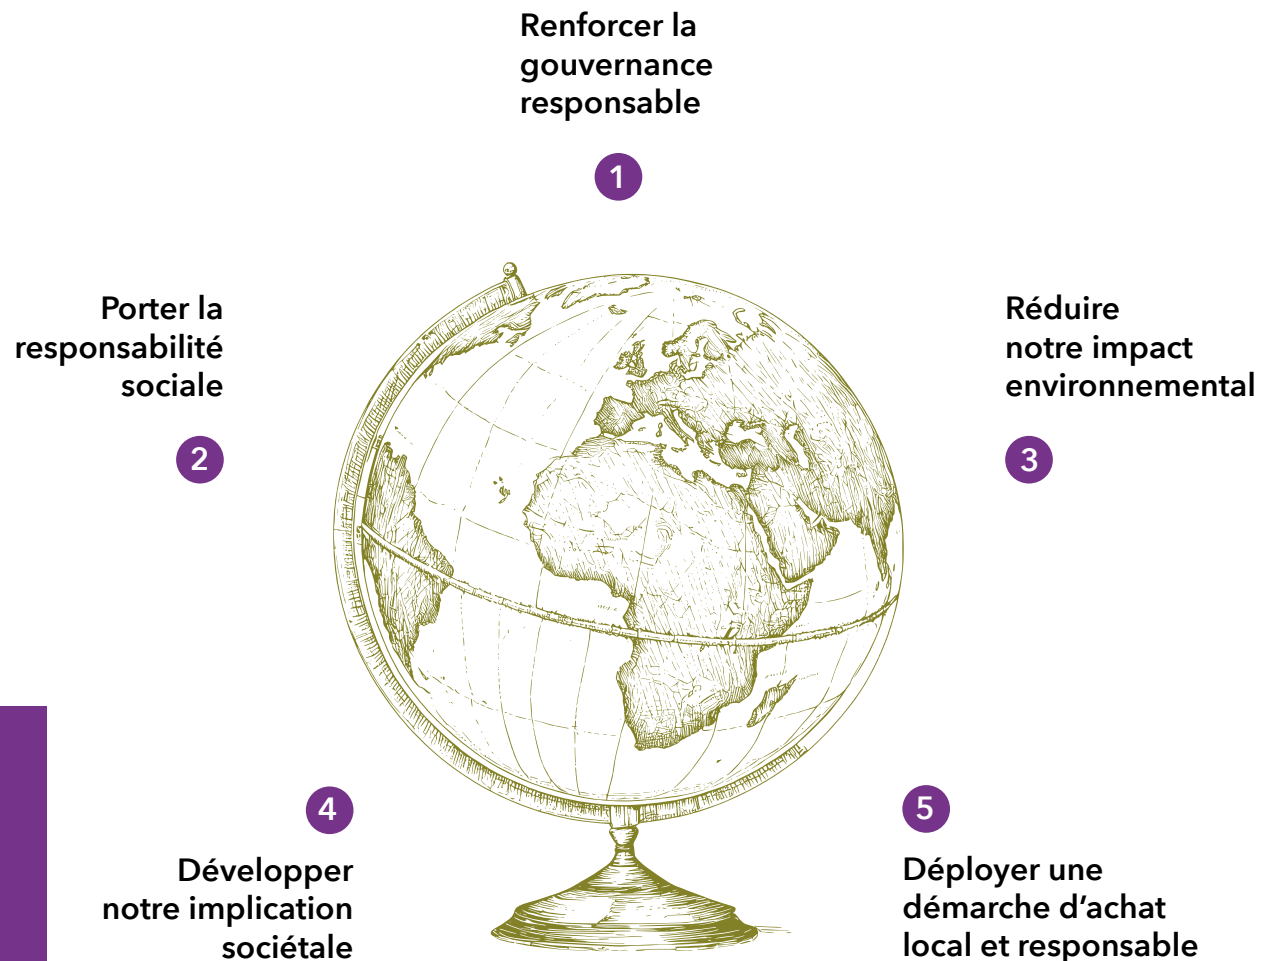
Renforcer la gouvernance responsable

1

Porter la responsabilité sociale

2

Réduire notre impact environnemental

3

4

Développer notre implication sociétale

5

Déployer une démarche d'achat local et responsable